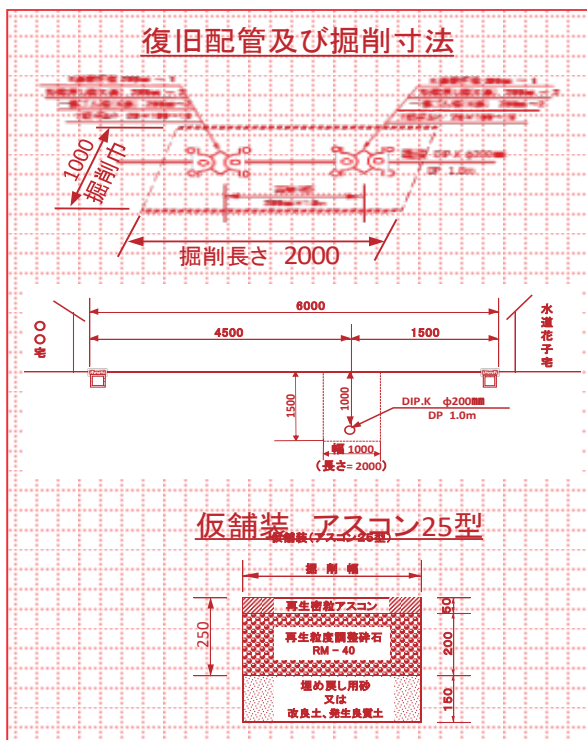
復旧配管及び掘削寸法

1000 掘削巾

DIP.K φ200mm
DP 1.0m

掘削長さ 2000

6000
4500
1500

○○宅

水道花子宅

1500
1000

DIP.K φ200mm
DP 1.0m

幅 1000
(長さ= 2000)

仮舗装 アスコン25型

仮舗装(アスコン25型)

掘削幅

再生密粒アスコン
再生粒度調整砕石
RM－40
埋め戻し用砂
又は
改良土、発生良質土

250
50
200
150